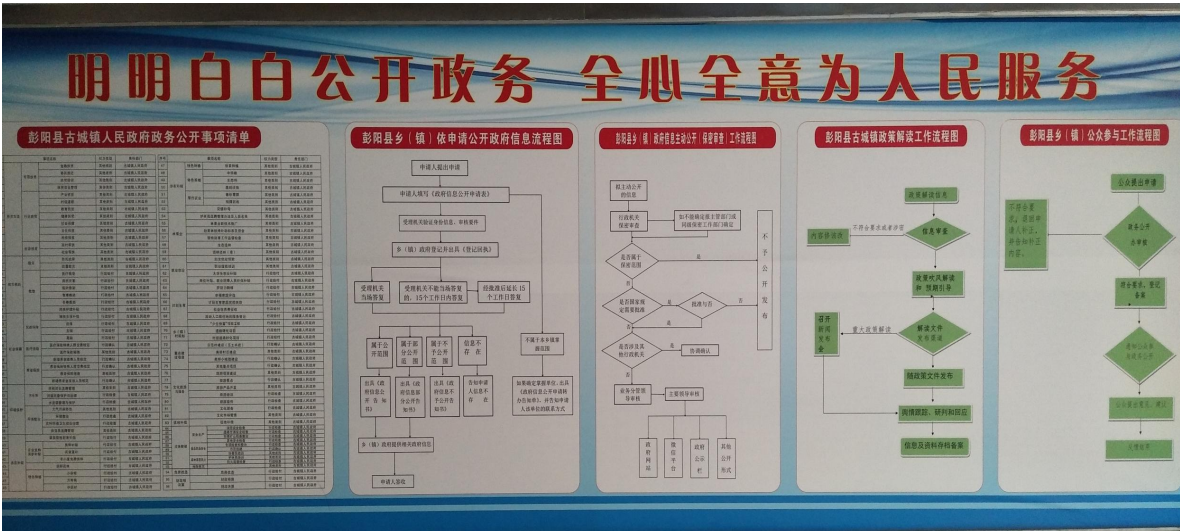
明明白白公开政务 全心全意为人民服务

彭阳县古城镇人民政府政务公开事项清单

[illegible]

彭阳县乡（镇）依申请公开政府信息流程图

申请人提出申请

申请人填写《政府信息公开申请表》

受理机关验证身份信息，审核要件

乡（镇）政府登记并出具《登记回执》

受理机关当场答复

受理机关不能当场答复的，15个工作日内答复

经批准后延长15个工作日答复

属于公开范围

属于部分公开范围

属于不予公开范围

信息不存在

不属于本乡镇掌握范围

出具《政府信息公开告知书》

出具《政府信息部分公开告知书》

出具《政府信息不予公开告知书》

告知申请人信息不存在

如果确定掌握单位，出具《政府信息公开申请转办告知书》，并告知申请人该单位的联系方式

乡（镇）政府提供相关政府信息

申请人签收

彭阳县乡（镇）政府信息主动公开「保密审查」工作流程图

机关主动公开的信息

行政机关保密审查

如不能确定是否需要保密，同级保密工作部门确定

是否属于保密范围

是

是否属于保密范围

批准与否

是否涉及其他行政机关

否

咨询确认

业务分管领导审核

主要领导审核

政府网站

微信平台

政务公示栏

其他公开形式

不予公开发布

彭阳县古城镇政策解读工作流程图

政策解读信息

内容修改完善

不符合要求或者涉密

信息审查

政策代为解读和预期引导

召开新闻发布会

重大政策解读

解读文件发布渠道

随政策文件发布

舆情跟踪、研判和回应

信息及资料存档备案

彭阳县乡（镇）公众参与工作流程图

公众提出申请

不符合要求，说明由，退回申请人修正，并告知补正内容。

是否公开办事项

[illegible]

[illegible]

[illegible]

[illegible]